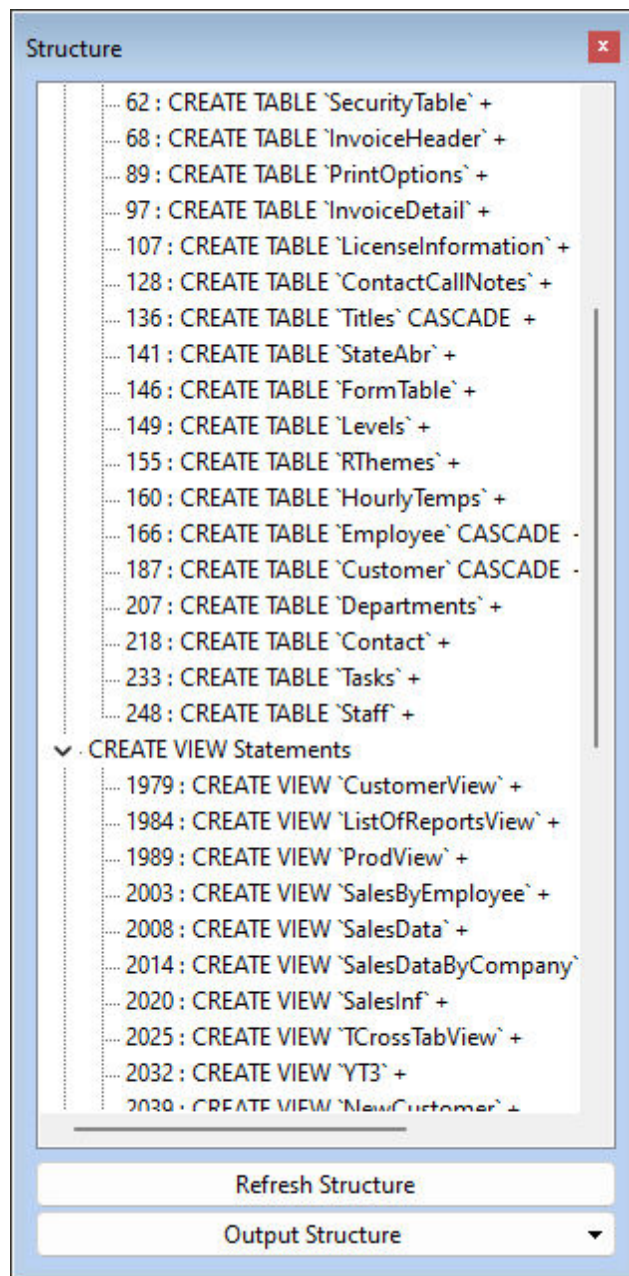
Structure

x

62 : CREATE TABLE `SecurityTable` +
68 : CREATE TABLE `InvoiceHeader` +
89 : CREATE TABLE `PrintOptions` +
97 : CREATE TABLE `InvoiceDetail` +
107 : CREATE TABLE `LicenseInformation` +
128 : CREATE TABLE `ContactCallNotes` +
136 : CREATE TABLE `Titles` CASCADE +
141 : CREATE TABLE `StateAbr` +
146 : CREATE TABLE `FormTable` +
149 : CREATE TABLE `Levels` +
155 : CREATE TABLE `RThemes` +
160 : CREATE TABLE `HourlyTemps` +
166 : CREATE TABLE `Employee` CASCADE -
187 : CREATE TABLE `Customer` CASCADE -
207 : CREATE TABLE `Departments` +
218 : CREATE TABLE `Contact` +
233 : CREATE TABLE `Tasks` +
248 : CREATE TABLE `Staff` +
CREATE VIEW Statements
1979 : CREATE VIEW `CustomerView` +
1984 : CREATE VIEW `ListOfReportsView` +
1989 : CREATE VIEW `ProdView` +
2003 : CREATE VIEW `SalesByEmployee` +
2008 : CREATE VIEW `SalesData` +
2014 : CREATE VIEW `SalesDataByCompany`
2020 : CREATE VIEW `SalesInf` +
2025 : CREATE VIEW `TCrossTabView` +
2032 : CREATE VIEW `YT3` +
2039 : CREATE VIEW `NewCustomer` +

Refresh Structure

Output Structure